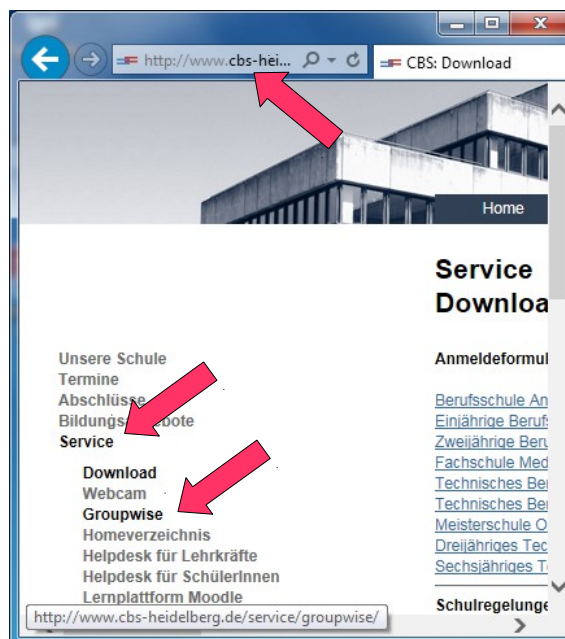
http://www.cbs-hei...

CBS: Download

Home

Service
Downloa

Unsere Schule
Termine
Abschlüsse
Bildungs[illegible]bote
Service

Download
Webcam
Groupwise
Homeverzeichnis
Helpdesk für Lehrkräfte
Helpdesk für SchülerInnen
Lernplattform Moodle

Anmeldeformul

Berufsschule An
Einjährige Beruf
Zweijährige Beru
Fachschule Med
Technisches Be
Technisches Be
Meisterschule O
Dreijähriges Tec
Sechsjähriges T

Schulregelunge

http://www.cbs-heidelberg.de/service/groupwise/